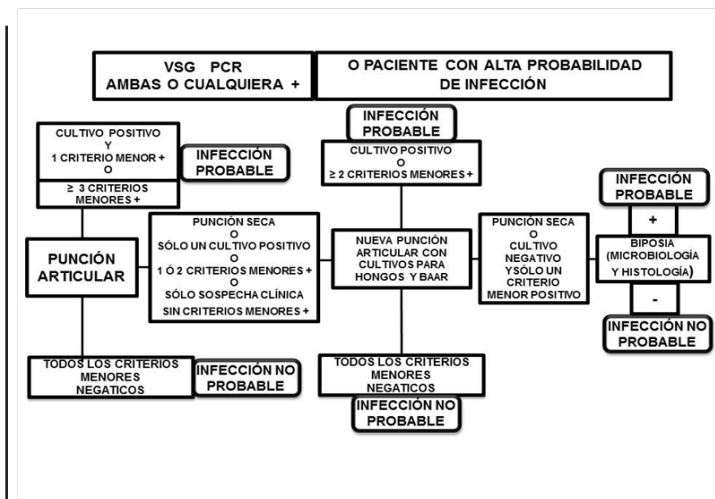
VSG PCR
AMBAS O CUALQUIERA +

O PACIENTE CON ALTA PROBABILIDAD DE INFECCIÓN

CULTIVO POSITIVO
Y
1 CRITERIO MENOR +
O
≥ 3 CRITERIOS MENORES +

INFECCIÓN PROBABLE

PUNCIÓN ARTICULAR

PUNCIÓN SECA
O
SÓLO UN CULTIVO POSITIVO
O
1 Ó 2 CRITERIOS MENORES +
O
SÓLO SOSPECHA CLÍNICA SIN CRITERIOS MENORES +

TODOS LOS CRITERIOS MENORES NEGATICOS

INFECCIÓN NO PROBABLE

INFECCIÓN PROBABLE

CULTIVO POSITIVO
O
≥ 2 CRITERIOS MENORES +

NUEVA PUNCIÓN ARTICULAR CON CULTIVOS PARA HONGOS Y BAAR

TODOS LOS CRITERIOS MENORES NEGATICOS

INFECCIÓN NO PROBABLE

PUNCIÓN SECA
O
CULTIVO NEGATIVO
Y SÓLO UN CRITERIO MENOR POSITIVO

INFECCIÓN PROBABLE

+

BIPOSIA (MICROBIOLOGÍA Y HISTOLOGÍA)

-

INFECCIÓN NO PROBABLE